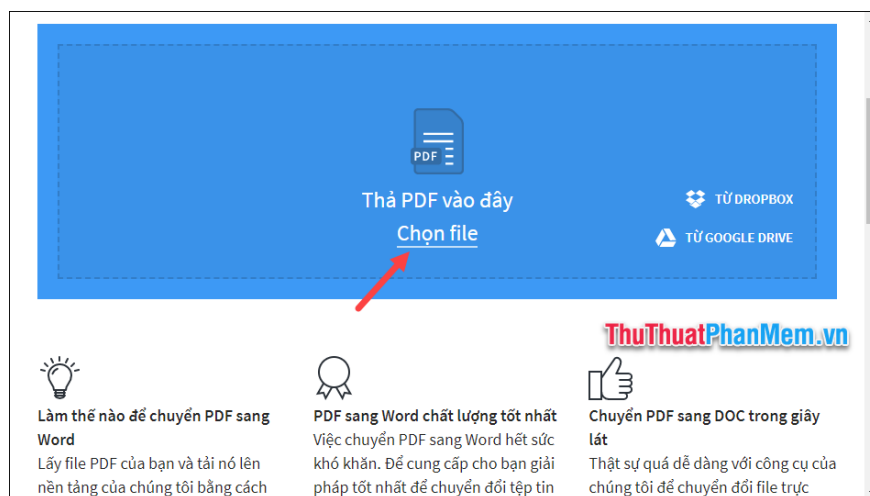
PDF

Thả PDF vào đây

Chọn file

TỪ DROPBOX

TỪ GOOGLE DRIVE

ThuThuatPhanMem.vn

Làm thế nào để chuyển PDF sang Word

Lấy file PDF của bạn và tải nó lên nền tảng của chúng tôi bằng cách

PDF sang Word chất lượng tốt nhất

Việc chuyển PDF sang Word hết sức khó khăn. Để cung cấp cho bạn giải pháp tốt nhất để chuyển đổi tệp tin

Chuyển PDF sang DOC trong giây lát

Thật sự quá dễ dàng với công cụ của chúng tôi để chuyển đổi file trực